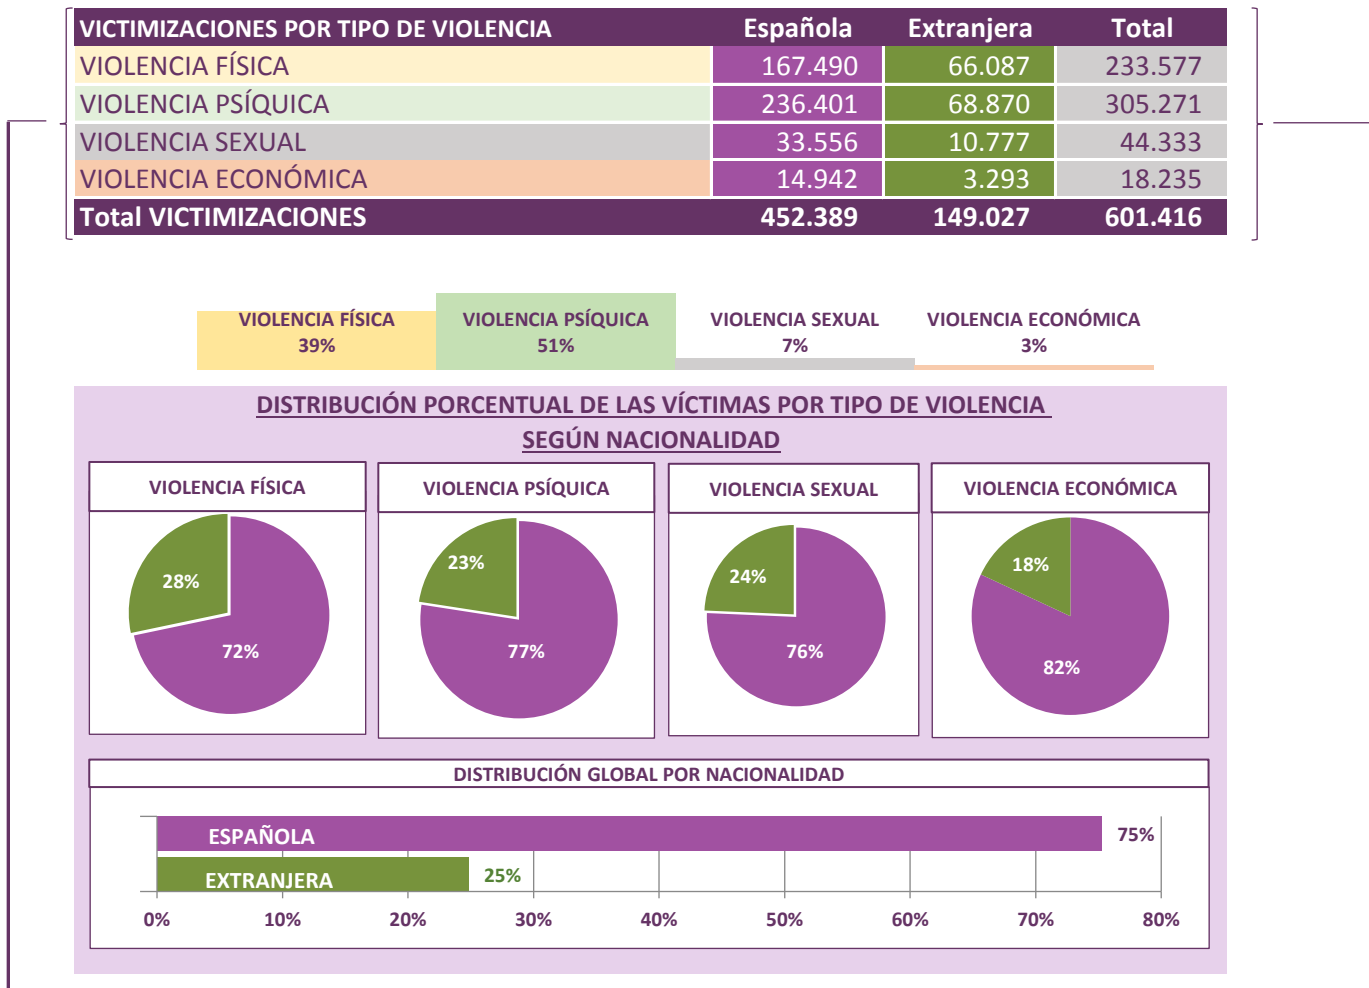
| VICTIMIZACIONES POR TIPO DE VIOLENCIA | Española | Extranjera | Total |
|---|---|---|---|
| VIOLENCIA FÍSICA | 167.490 | 66.087 | 233.577 |
| VIOLENCIA PSÍQUICA | 236.401 | 68.870 | 305.271 |
| VIOLENCIA SEXUAL | 33.556 | 10.777 | 44.333 |
| VIOLENCIA ECONÓMICA | 14.942 | 3.293 | 18.235 |
| Total VICTIMIZACIONES | 452.389 | 149.027 | 601.416 |

VIOLENCIA FÍSICA 39%
VIOLENCIA PSÍQUICA 51%
VIOLENCIA SEXUAL 7%
VIOLENCIA ECONÓMICA 3%

DISTRIBUCIÓN PORCENTUAL DE LAS VÍCTIMAS POR TIPO DE VIOLENCIA SEGÚN NACIONALIDAD

VIOLENCIA FÍSICA
28%
72%

VIOLENCIA PSÍQUICA
23%
77%

VIOLENCIA SEXUAL
24%
76%

VIOLENCIA ECONÓMICA
18%
82%

DISTRIBUCIÓN GLOBAL POR NACIONALIDAD
ESPAÑOLA 75%
EXTRANJERA 25%
0% 10% 20% 30% 40% 50% 60% 70% 80%